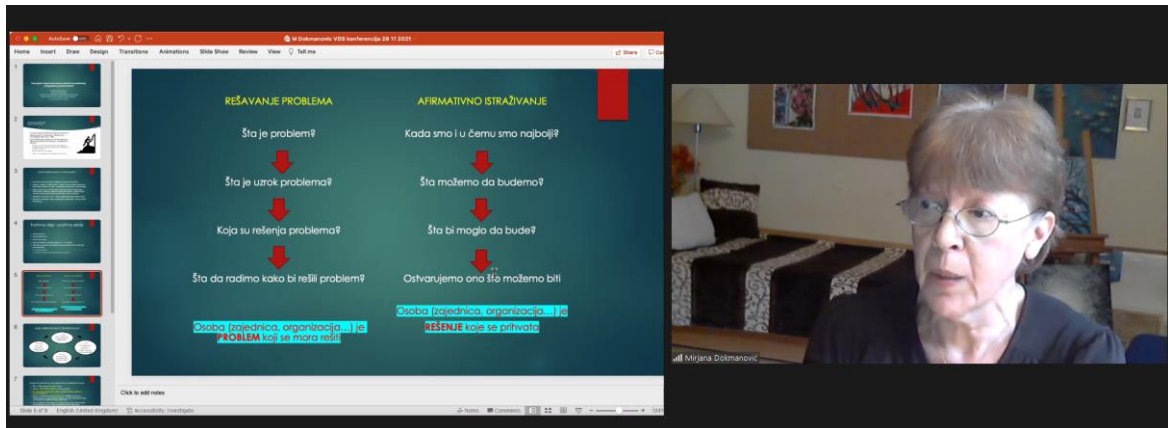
AutoSave M Dokmanovic VDS konferencija 28 11 2021

Home Insert Draw Design Transitions Animations Slide Show Review View Tell me

Share

REŠAVANJE PROBLEMA

Šta je problem?

Šta je uzrok problema?

Koja su rešenja problema?

Šta da radimo kako bi rešili problem?

Osoba (zajednica, organizacija...) je PROBLEM koji se mora rešiti

AFIRMATIVNO ISTRAŽIVANJE

Kada smo i u čemu smo najbolji?

Šta možemo da budemo?

Šta bi moglo da bude?

Ostvarujemo ono što možemo biti

Osoba (zajednica, organizacija...) je REŠENJE koje se prihvata

Click to add notes

Slide 5 of 9 English (United Kingdom) Accessibility: Investigate

Notes Comments

Mirjana Dokmanović